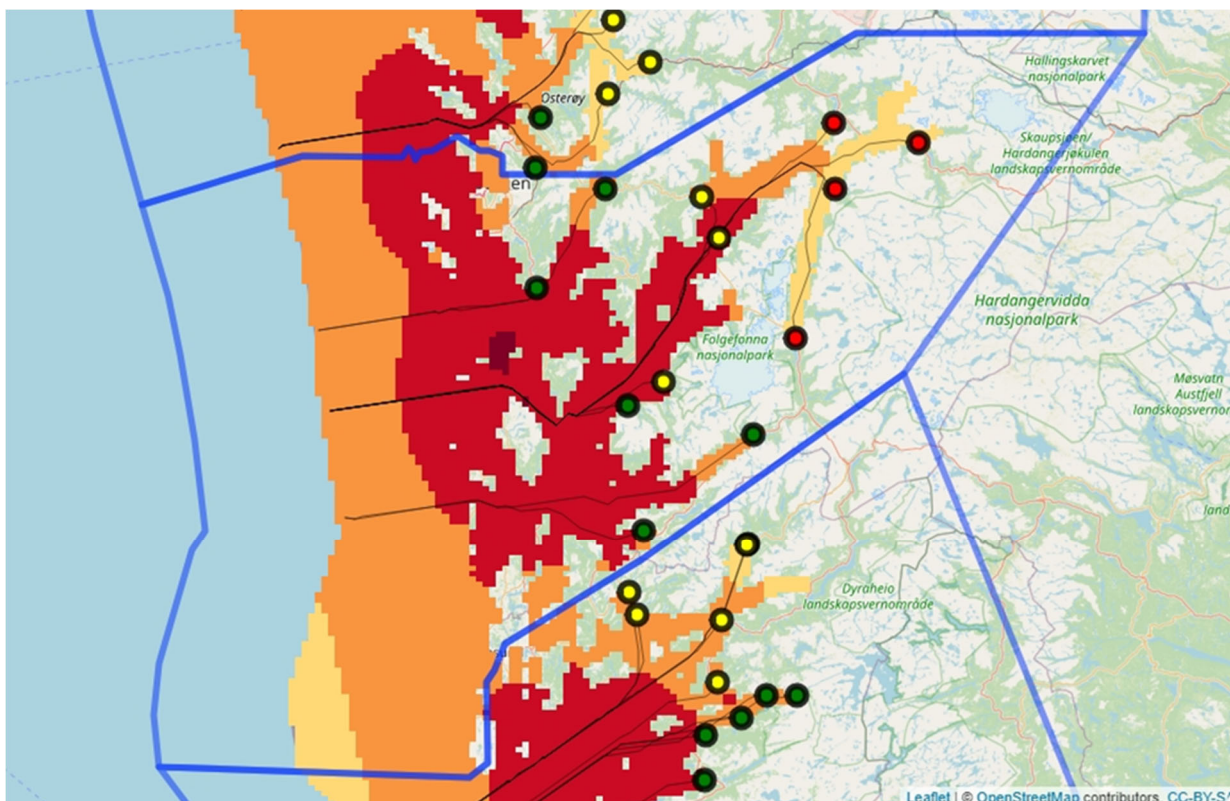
Hallingskarvet nasjonalpark

Osterøy

Skaupsjøen/ Hardangerjøkulen landskapsvernområde

en

Hardangervidda nasjonalpark

Folgefonna nasjonalpark

Møsvatn Austfjell landskapsverno

land

Dyraheio landskapsvernområde

Leaflet | © OpenStreetMap contributors, CC-BY-S